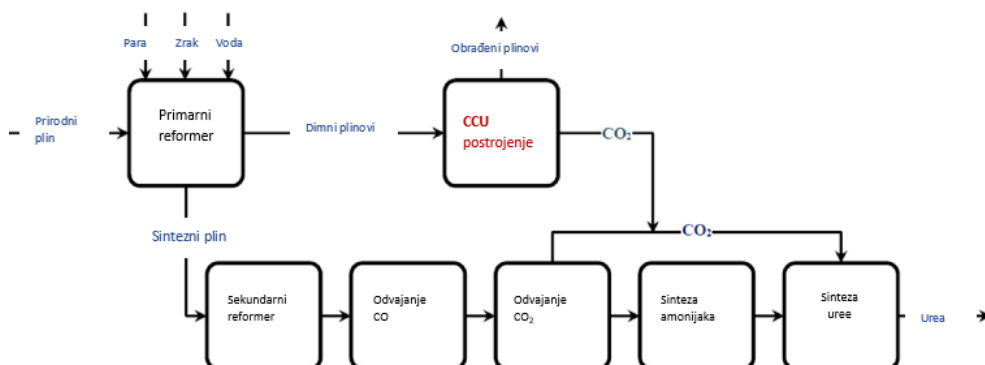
Para Zrak Voda

Prirodni plin

Primarni reformer

Dimni plinovi

Obrađeni plinovi

CCU postrojenje

$CO_2$

$CO_2$

Sintezni plin

Sekundarni reformer

Odvajanje CO

Odvajanje $CO_2$

Sinteza amonijaka

Sinteza uree

Urea